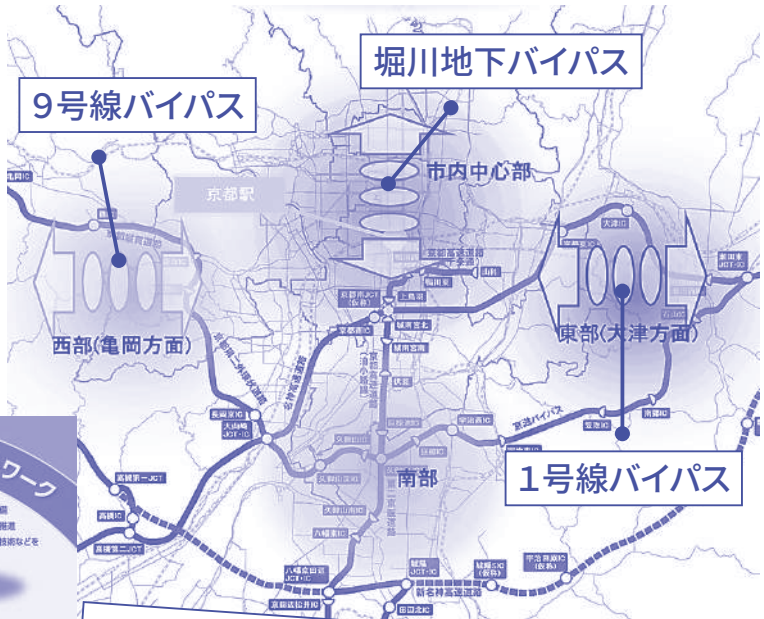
堀川地下バイパス

9号線バイパス

京都駅

市内中心部

西部(亀岡方面)

東部(大津方面)

南部

1号線バイパス

京都高速道路

山科

上鳥羽

京都南JCT

第二京阪道路

大山崎JCT・IC

長岡京IC

高槻第一JCT

高槻IC

高槻第二JCT

久御山JCT

八幡東IC

八幡京田辺JCT・IC

京奈和自動車道

宇治西IC

京滋バイパス

瀬田東IC

南郷

大津IC

草津田上IC

草津JCT・IC

城陽IC

新名神高速道路

宇治田原IC

田辺北IC

ワーク